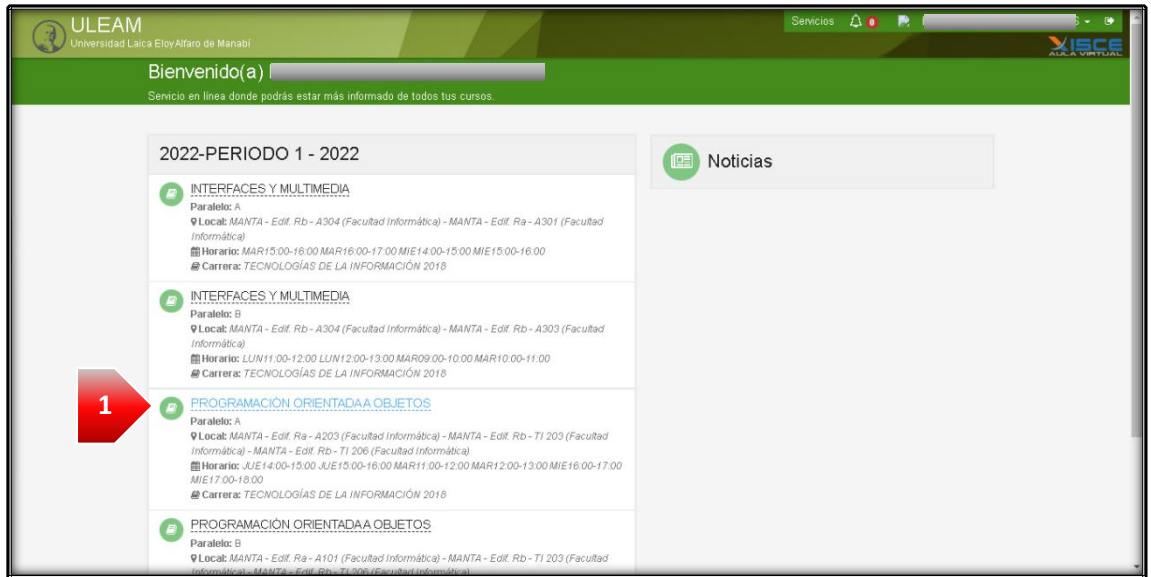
ULEAM
Universidad Laica Eloy Alfaro de Manabí

Servicios 0

SISCE AULA VIRTUAL

Bienvenido(a)

Servicio en línea donde podrás estar más informado de todos tus cursos.

2022-PERIODO 1 - 2022

INTERFACES Y MULTIMEDIA
Paralelo: A
Local: MANTA - Edif. Rb - A304 (Facultad Informática) - MANTA - Edif. Ra - A301 (Facultad Informática)
Horario: MAR15:00-16:00 MAR16:00-17:00 MIE14:00-15:00 MIE15:00-16:00
Carrera: TECNOLOGÍAS DE LA INFORMACIÓN 2018

INTERFACES Y MULTIMEDIA
Paralelo: B
Local: MANTA - Edif. Rb - A304 (Facultad Informática) - MANTA - Edif. Rb - A303 (Facultad Informática)
Horario: LUN11:00-12:00 LUN12:00-13:00 MAR09:00-10:00 MAR10:00-11:00
Carrera: TECNOLOGÍAS DE LA INFORMACIÓN 2018

1

PROGRAMACIÓN ORIENTADA A OBJETOS
Paralelo: A
Local: MANTA - Edif. Ra - A203 (Facultad Informática) - MANTA - Edif. Rb - TI 203 (Facultad Informática) - MANTA - Edif. Rb - TI 206 (Facultad Informática)
Horario: JUE14:00-15:00 JUE15:00-16:00 MAR11:00-12:00 MAR12:00-13:00 MIE16:00-17:00 MIE17:00-18:00
Carrera: TECNOLOGÍAS DE LA INFORMACIÓN 2018

PROGRAMACIÓN ORIENTADA A OBJETOS
Paralelo: B
Local: MANTA - Edif. Ra - A101 (Facultad Informática) - MANTA - Edif. Rb - TI 203 (Facultad Informática) - MANTA - Edif. Rb - TI 206 (Facultad Informática)

Noticias